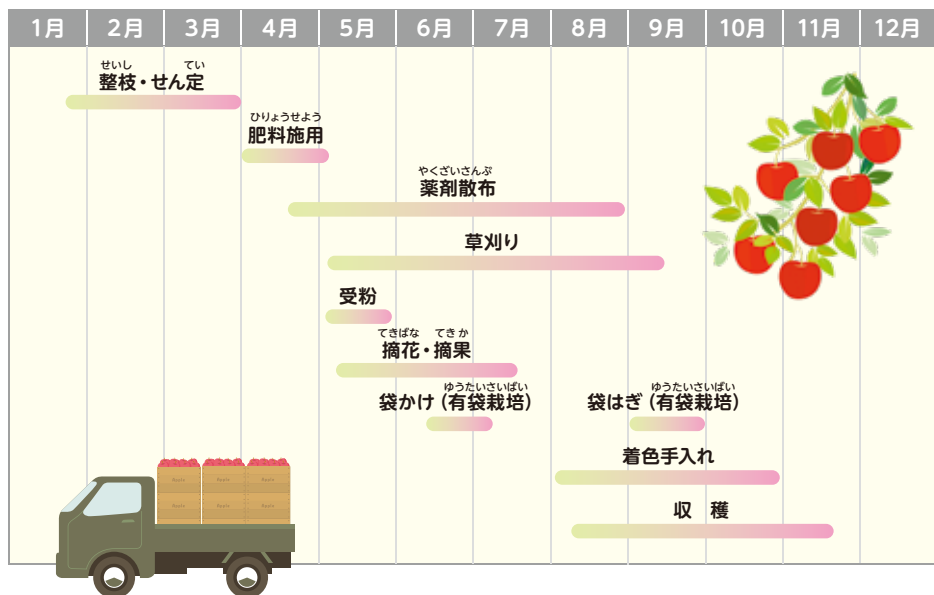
| 1月 | 2月 | 3月 | 4月 | 5月 | 6月 | 7月 | 8月 | 9月 | 10月 | 11月 | 12月 |
|---|---|---|---|---|---|---|---|---|---|---|---|

せいし　てい
整枝・せん定

ひりょうせよう
肥料施用

やくざいさんぷ
薬剤散布

草刈り

受粉

てきばな　てきか
摘花・摘果

ゆうたいさいばい
袋かけ（有袋栽培）

ゆうたいさいばい
袋はぎ（有袋栽培）

着色手入れ

収　穫

Apple
Apple
Apple
Apple
Apple
Apple